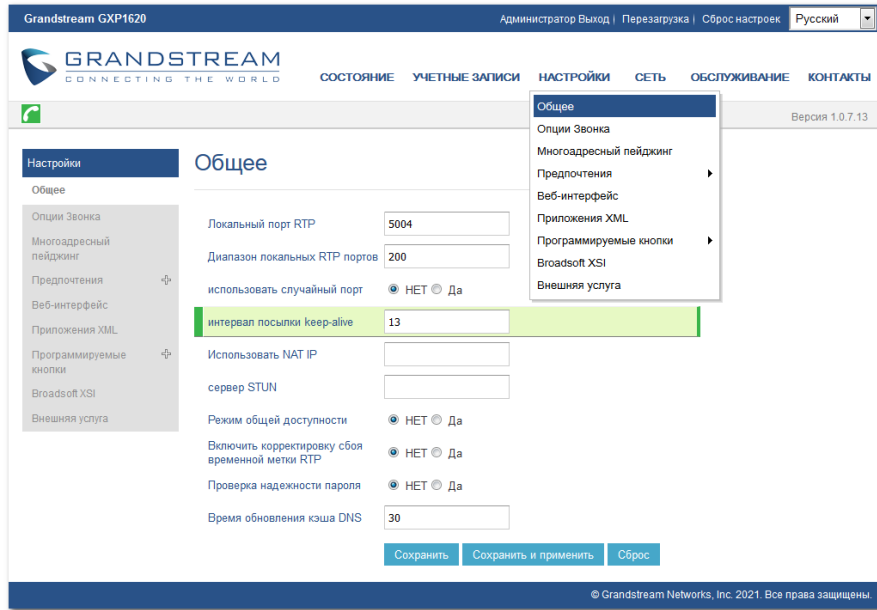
Grandstream GXP1620

Администратор Выход | Перезагрузка | Сброс настроек Русский

GRANDSTREAM
CONNECTING THE WORLD

СОСТОЯНИЕ УЧЕТНЫЕ ЗАПИСИ НАСТРОЙКИ СЕТЬ ОБСЛУЖИВАНИЕ КОНТАКТЫ

Общее
Опции Звонка
Многоадресный пейджинг
Предпочтения
Веб-интерфейс
Приложения XML
Программируемые кнопки
Broadsoft XSI
Внешняя услуга

Версия 1.0.7.13

Настройки
Общее
Опции Звонка
Многоадресный пейджинг
Предпочтения
Веб-интерфейс
Приложения XML
Программируемые кнопки
Broadsoft XSI
Внешняя услуга

Общее

| Локальный порт RTP | 5004 |
|---|---|
| Диапазон локальных RTP портов | 200 |
| использовать случайный порт | НЕТ Да |
| интервал посылки keep-alive | 13 |
| Использовать NAT IP | |
| сервер STUN | |
| Режим общей доступности | НЕТ Да |
| Включить корректировку сбоя временной метки RTP | НЕТ Да |
| Проверка надежности пароля | НЕТ Да |
| Время обновления кэша DNS | 30 |

Сохранить Сохранить и применить Сброс

© Grandstream Networks, Inc. 2021. Все права защищены.